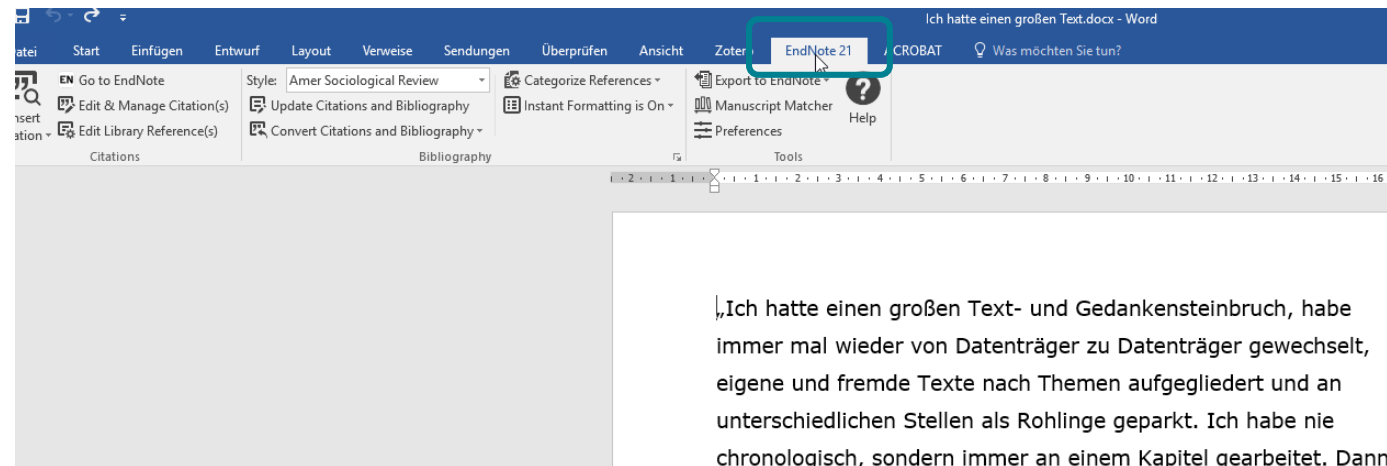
Ich hatte einen großen Text.docx - Word

atei Start Einfügen Entwurf Layout Verweise Sendungen Überprüfen Ansicht Zoter EndNote 21 CROBAT Was möchten Sie tun?

nsert ation
EN Go to EndNote
Edit & Manage Citation(s)
Edit Library Reference(s)
Citations

Style: Amer Sociological Review
Update Citations and Bibliography
Convert Citations and Bibliography
Bibliography

Categorize References
Instant Formatting is On

Export to EndNote
Manuscript Matcher
Preferences
Tools

Help

„Ich hatte einen großen Text- und Gedankensteinbruch, habe immer mal wieder von Datenträger zu Datenträger gewechselt, eigene und fremde Texte nach Themen aufgegliedert und an unterschiedlichen Stellen als Rohlinge geparkt. Ich habe nie chronologisch, sondern immer an einem Kapitel gearbeitet. Dann